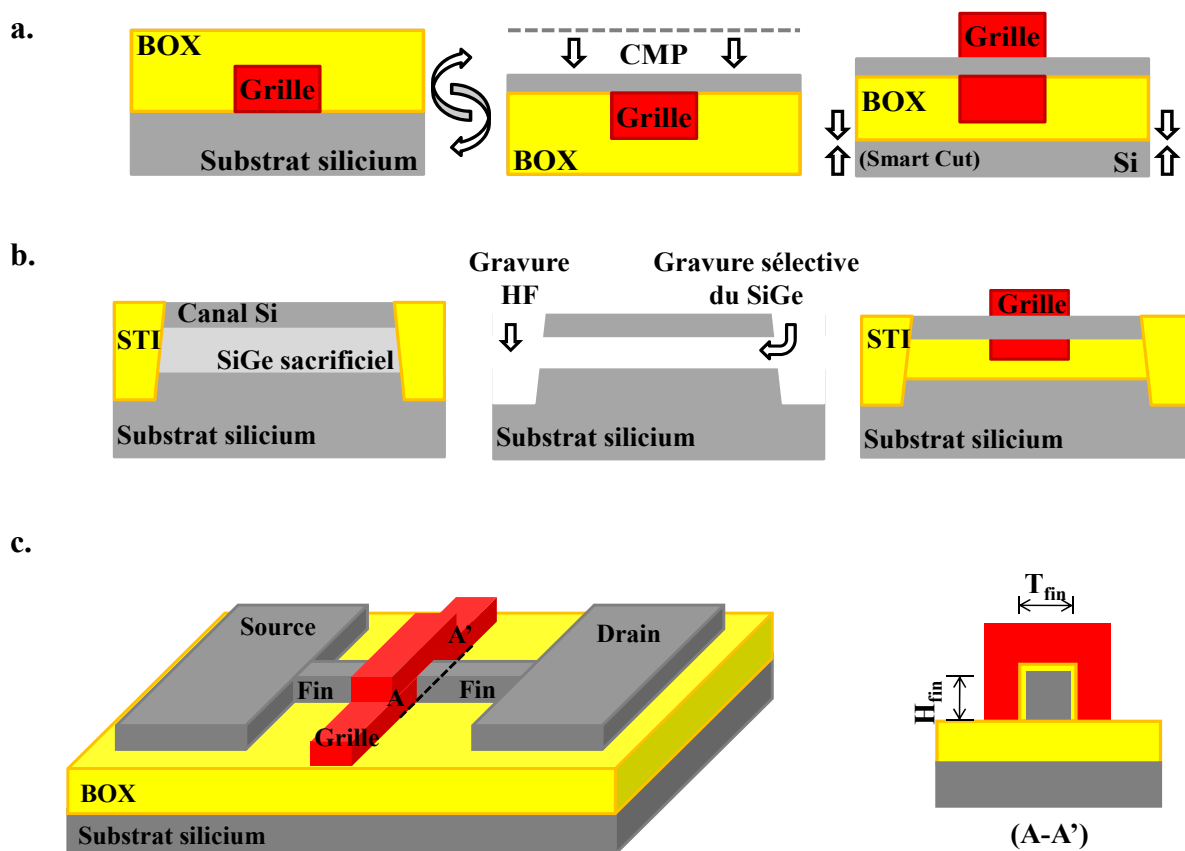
a.

BOX
Grille
Substrat silicium

CMP
Grille
BOX

Grille
BOX
(Smart Cut)
Si

b.

STI
Canal Si
SiGe sacrificiel
Substrat silicium

Gravure HF
Gravure sélective du SiGe
Substrat silicium

Grille
STI
Substrat silicium

c.

Source
A'
Drain
Fin
A
Fin
Grille
BOX
Substrat silicium

$T_{fin}$
$H_{fin}$
(A-A')